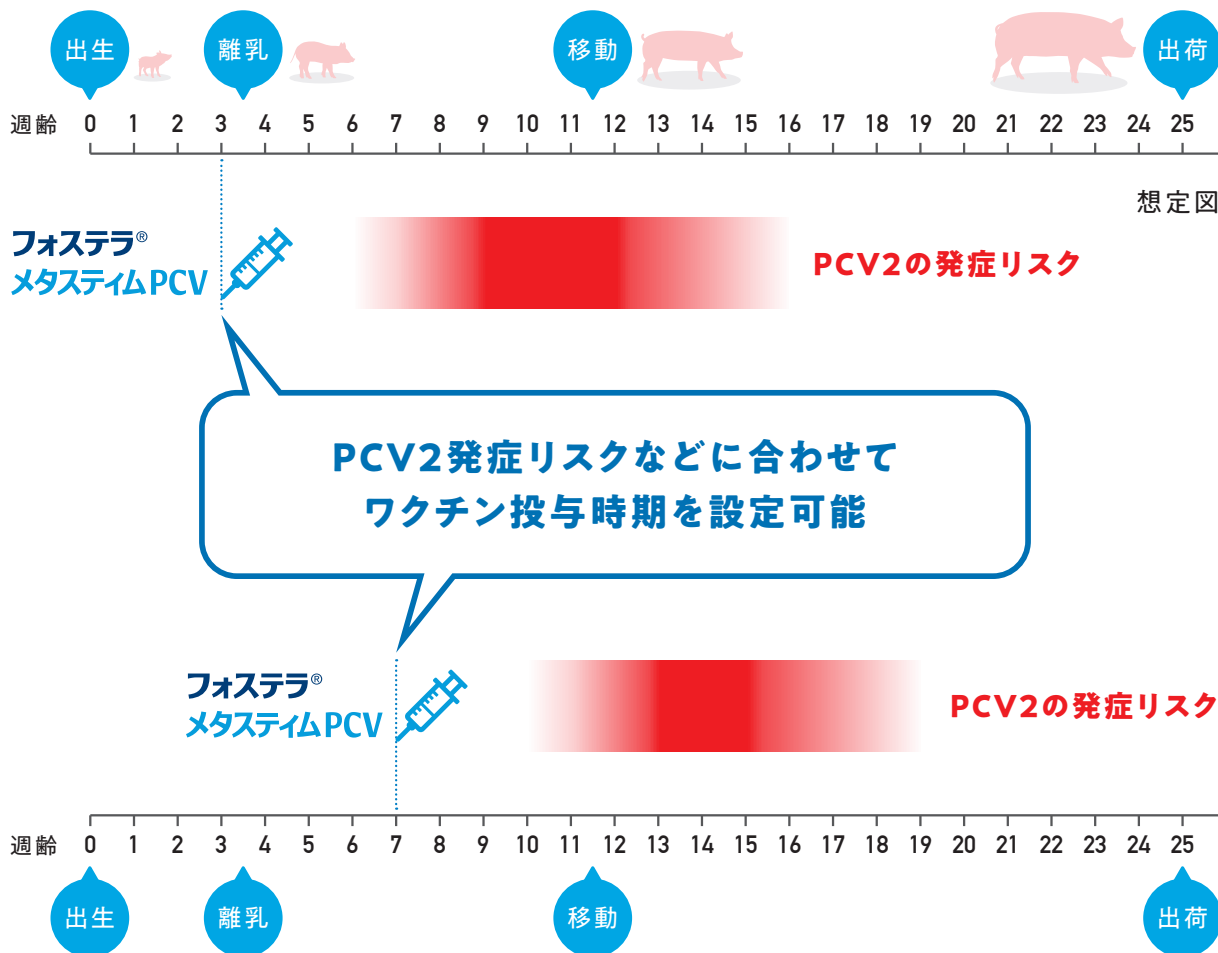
出生 離乳 移動 出荷

週齢 0 1 2 3 4 5 6 7 8 9 10 11 12 13 14 15 16 17 18 19 20 21 22 23 24 25

想定図

フォステラ®
メタスティムPCV

PCV2の発症リスク

PCV2発症リスクなどに合わせて
ワクチン投与時期を設定可能

フォステラ®
メタスティムPCV

PCV2の発症リスク

週齢 0 1 2 3 4 5 6 7 8 9 10 11 12 13 14 15 16 17 18 19 20 21 22 23 24 25

出生 離乳 移動 出荷